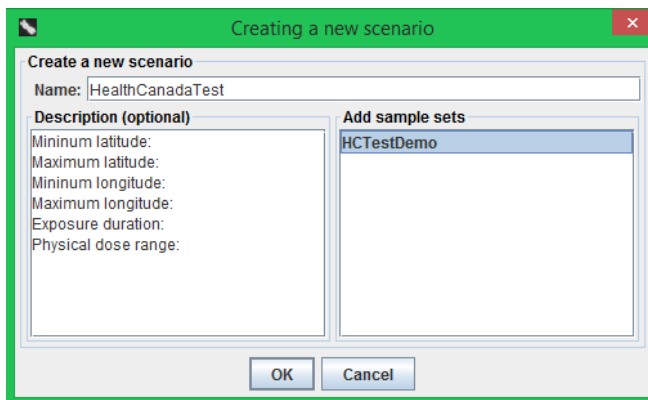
Creating a new scenario

Create a new scenario

Name: HealthCanadaTest

Description (optional)

Mininum latitude:
Maximum latitude:
Mininum longitude:
Maximum longitude:
Exposure duration:
Physical dose range:

Add sample sets

HCTestDemo

OK Cancel